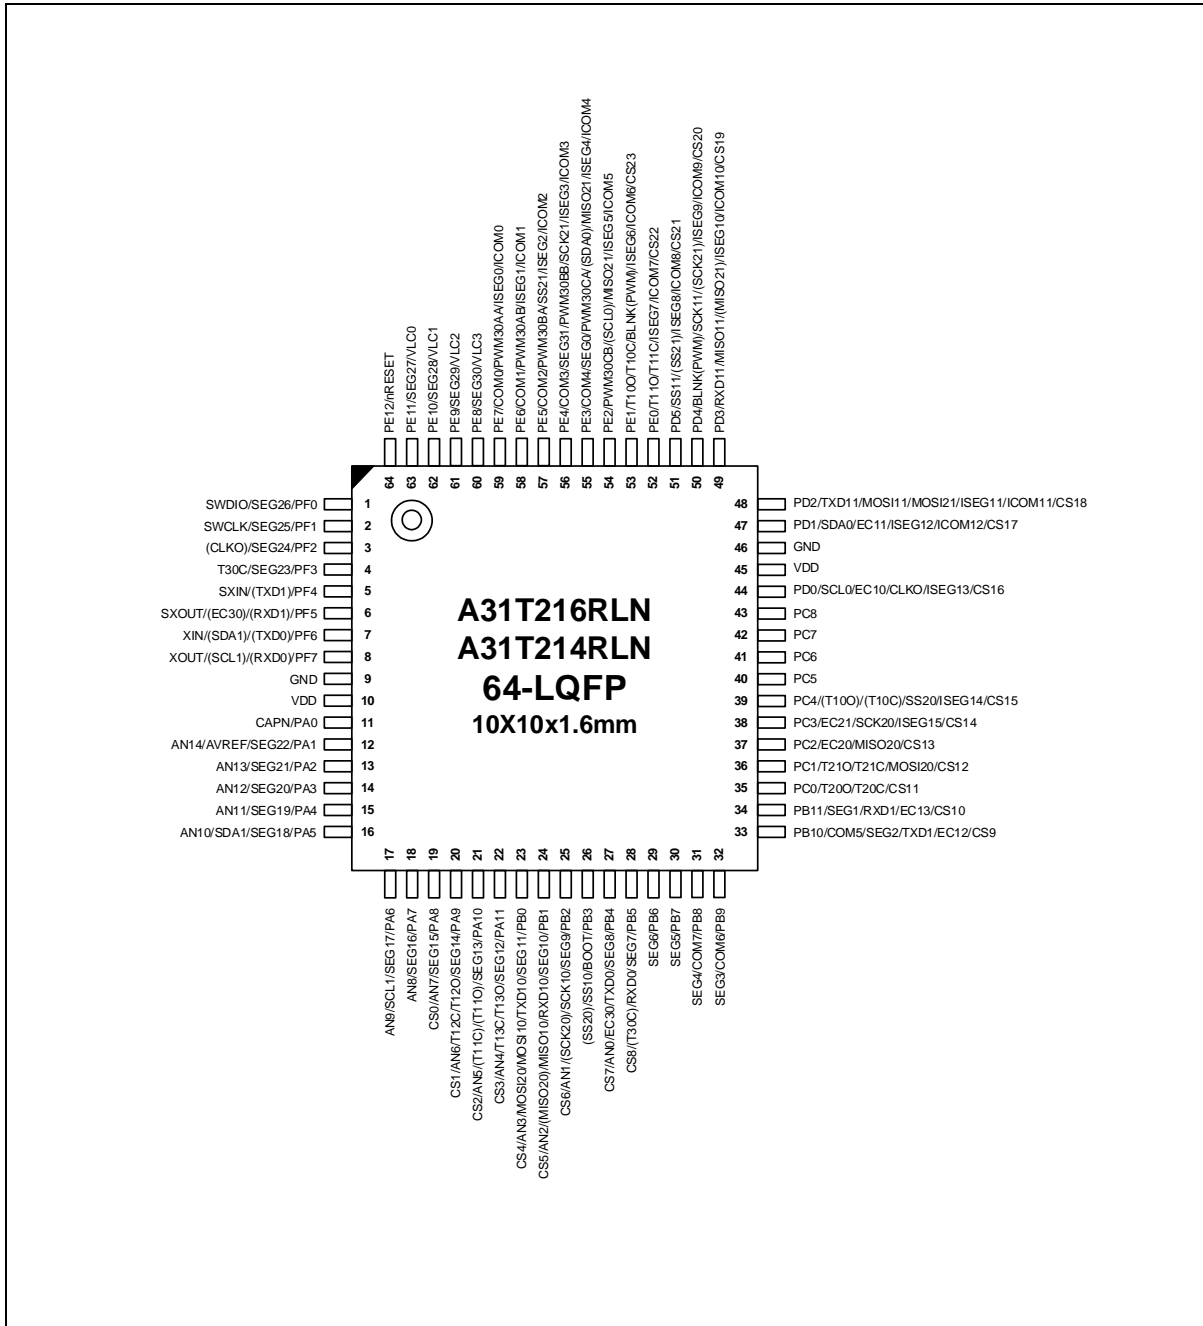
PE12/nRESET
PE11/SEG27/VLC0
PE10/SEG28/VLC1
PE9/SEG29/VLC2
PE8/SEG30/VLC3
PE7/COM0/PWM30AA/ISEG0/ICOM0
PE6/COM1/PWM30AB/ISEG1/ICOM1
PE5/COM2/PWM30BA/SS21/ISEG2/ICOM2
PE4/COM3/SEG31/PWM30BB/SCK21/ISEG3/ICOM3
PE3/COM4/SEG0/PWM30CA/(SDA0)/MISO21/ISEG4/ICOM4
PE2/PWM30CB/(SCL0)/MISO21/ISEG5/ICOM5
PE1/T10O/T10C/BLNK(PWM)/ISEG6/ICOM6/CS23
PE0/T11O/T11C/ISEG7/ICOM7/CS22
PD5/SS11/(SS21)/ISEG8/ICOM8/CS21
PD4/BLNK(PWM)/SCK11/(SCK21)/ISEG9/ICOM9/CS20
PD3/RXD11/MISO11/(MISO21)/ISEG10/ICOM10/CS19

64 63 62 61 60 59 58 57 56 55 54 53 52 51 50 49

SWDIO/SEG26/PF0 1
SWCLK/SEG25/PF1 2
(CLKO)/SEG24/PF2 3
T30C/SEG23/PF3 4
SXIN/(TXD1)/PF4 5
SXOUT/(EC30)/(RXD1)/PF5 6
XIN/(SDA1)/(TXD0)/PF6 7
XOUT/(SCL1)/(RXD0)/PF7 8
GND 9
VDD 10
CAPN/PA0 11
AN14/AVREF/SEG22/PA1 12
AN13/SEG21/PA2 13
AN12/SEG20/PA3 14
AN11/SEG19/PA4 15
AN10/SDA1/SEG18/PA5 16

A31T216RLN
A31T214RLN
64-LQFP
10X10x1.6mm

48 PD2/TXD11/MOSI11/MOSI21/ISEG11/ICOM11/CS18
47 PD1/SDA0/EC11/ISEG12/ICOM12/CS17
46 GND
45 VDD
44 PD0/SCL0/EC10/CLKO/ISEG13/CS16
43 PC8
42 PC7
41 PC6
40 PC5
39 PC4/(T10O)/(T10C)/SS20/ISEG14/CS15
38 PC3/EC21/SCK20/ISEG15/CS14
37 PC2/EC20/MISO20/CS13
36 PC1/T21O/T21C/MOSI20/CS12
35 PC0/T20O/T20C/CS11
34 PB11/SEG1/RXD1/EC13/CS10
33 PB10/COM5/SEG2/TXD1/EC12/CS9

17 18 19 20 21 22 23 24 25 26 27 28 29 30 31 32

AN9/SCL1/SEG17/PA6
AN8/SEG16/PA7
CS0/AN7/SEG15/PA8
CS1/AN6/T12C/T12O/SEG14/PA9
CS2/AN5/(T11C)/(T11O)/SEG13/PA10
CS3/AN4/T13C/T13O/SEG12/PA11
CS4/AN3/MOSI20/MOSI10/TXD10/SEG11/PB0
CS5/AN2/(MISO20)/MISO10/RXD10/SEG10/PB1
CS6/AN1/(SCK20)/SCK10/SEG9/PB2
(SS20)/SS10/BOOT/PB3
CS7/AN0/EC30/TXD0/SEG8/PB4
CS8/(T30C)/RXD0/SEG7/PB5
SEG6/PB6
SEG5/PB7
SEG4/COM7/PB8
SEG3/COM6/PB9